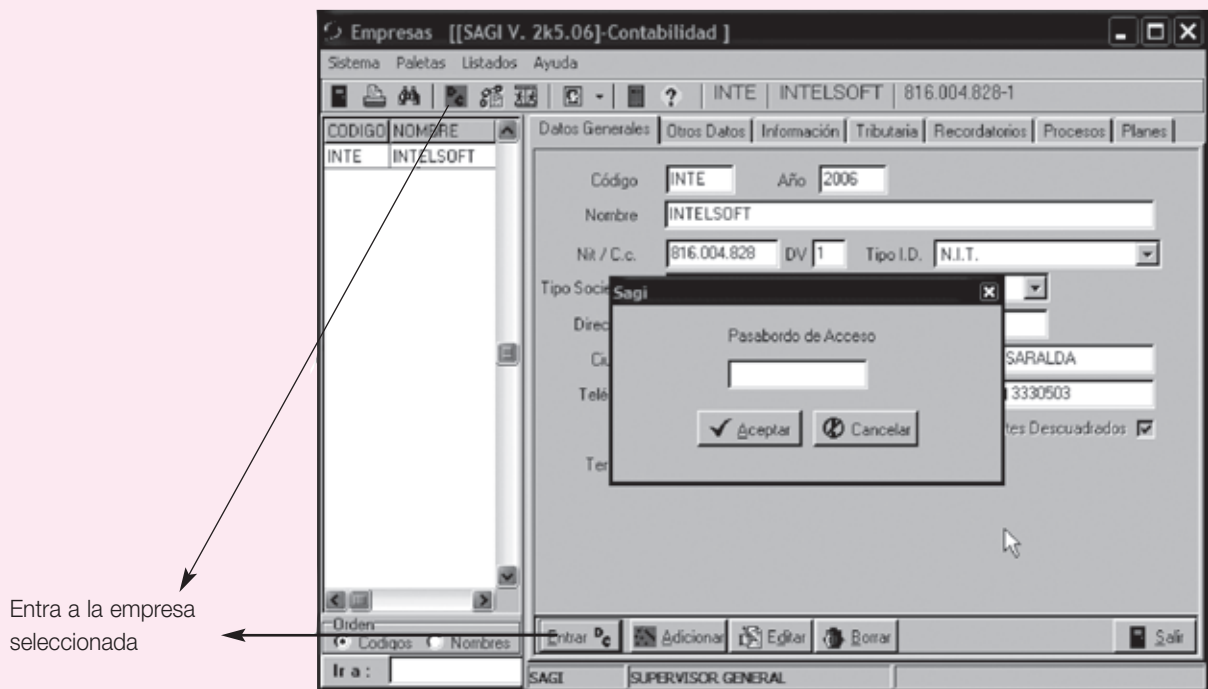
Empresas [[SAGI V. 2k5.06]-Contabilidad ]

Sistema Paletas Listados Ayuda

INTE | INTELSOFT | 816.004.828-1

| CODIGO | NOMBRE |
|---|---|
| INTE | INTELSOFT |

Datos Generales | Otros Datos | Información | Tributaria | Recordatorios | Procesos | Planes

Código INTE Año 2006

Nombre INTELSOFT

Nit / C.c. 816.004.828 DV 1 Tipo I.D. N.I.T.

Tipo Soci

Direc

Ciu SARALDA

Telé 3330503

tes Descuadrados

Ter

Sagi

Pasabordo de Acceso

Aceptar Cancelar

Orden
Codigos Nombres

Ir a :

Entrar Adicionar Editar Borrar Salir

SAGI SUPERVISOR GENERAL

Entra a la empresa seleccionada